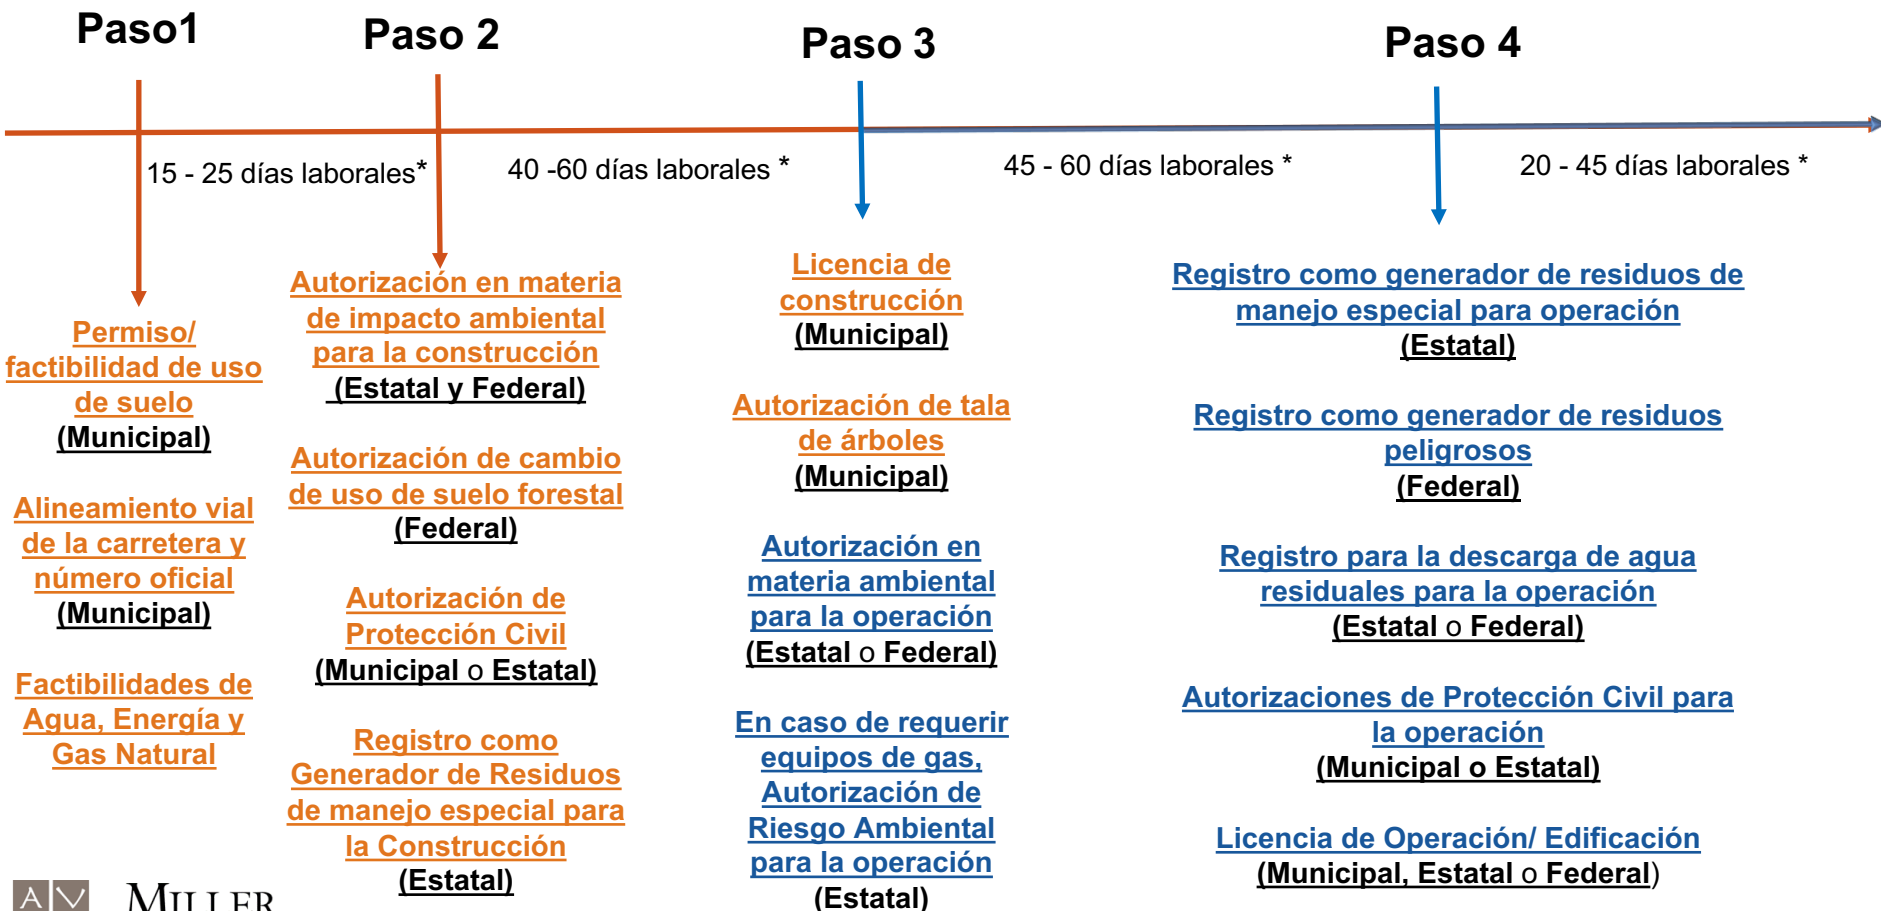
Paso1

Paso 2

Paso 3

Paso 4

15 - 25 días laborales*

40 -60 días laborales *

45 - 60 días laborales *

20 - 45 días laborales *

Permiso/ factibilidad de uso de suelo (Municipal)

Alineamiento vial de la carretera y número oficial (Municipal)

Factibilidades de Agua, Energía y Gas Natural

Autorización en materia de impacto ambiental para la construcción (Estatal y Federal)

Autorización de cambio de uso de suelo forestal (Federal)

Autorización de Protección Civil (Municipal o Estatal)

Registro como Generador de Residuos de manejo especial para la Construcción (Estatal)

Licencia de construcción (Municipal)

Autorización de tala de árboles (Municipal)

Autorización en materia ambiental para la operación (Estatal o Federal)

En caso de requerir equipos de gas, Autorización de Riesgo Ambiental para la operación (Estatal)

Registro como generador de residuos de manejo especial para operación (Estatal)

Registro como generador de residuos peligrosos (Federal)

Registro para la descarga de agua residuales para la operación (Estatal o Federal)

Autorizaciones de Protección Civil para la operación (Municipal o Estatal)

Licencia de Operación/ Edificación (Municipal, Estatal o Federal)

AV MILLER